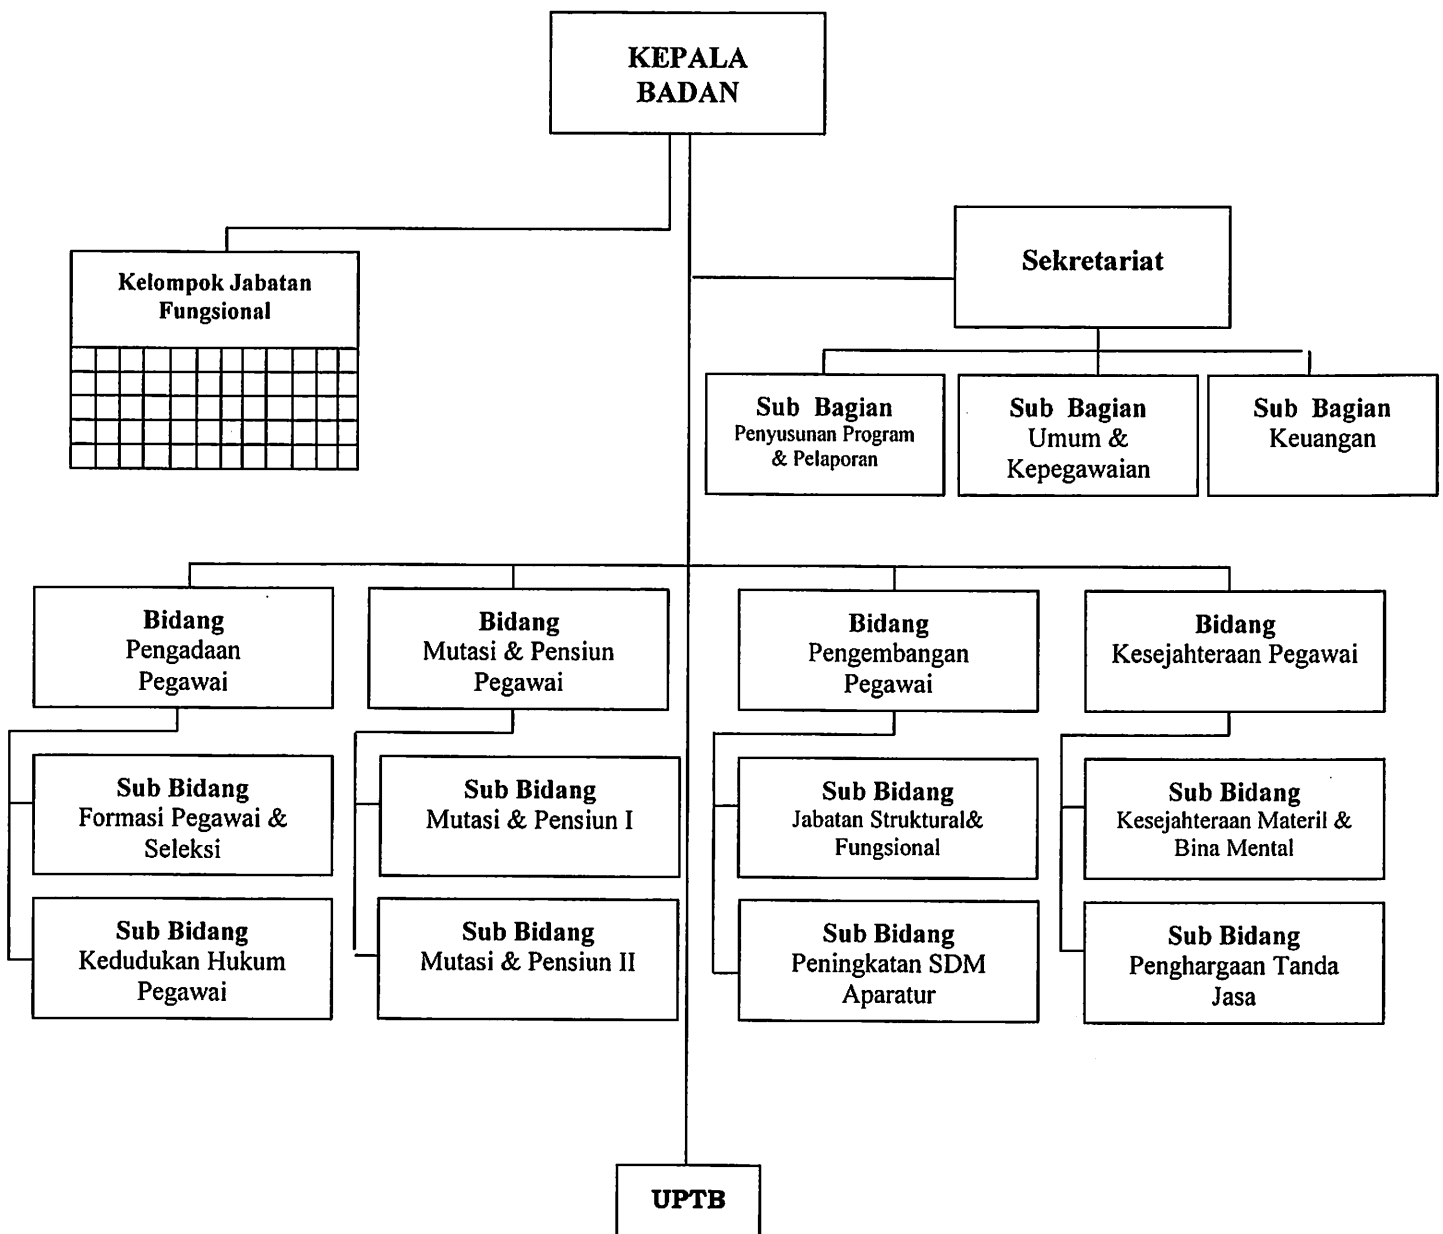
KEPALA BADAN

Kelompok Jabatan Fungsional

Sekretariat

Sub Bagian Penyusunan Program & Pelaporan

Sub Bagian Umum & Kepegawaian

Sub Bagian Keuangan

Bidang Pengadaan Pegawai

Bidang Mutasi & Pensiun Pegawai

Bidang Pengembangan Pegawai

Bidang Kesejahteraan Pegawai

Sub Bidang Formasi Pegawai & Seleksi

Sub Bidang Mutasi & Pensiun I

Sub Bidang Jabatan Struktural& Fungsional

Sub Bidang Kesejahteraan Materil & Bina Mental

Sub Bidang Kedudukan Hukum Pegawai

Sub Bidang Mutasi & Pensiun II

Sub Bidang Peningkatan SDM Aparatur

Sub Bidang Penghargaan Tanda Jasa

UPTB